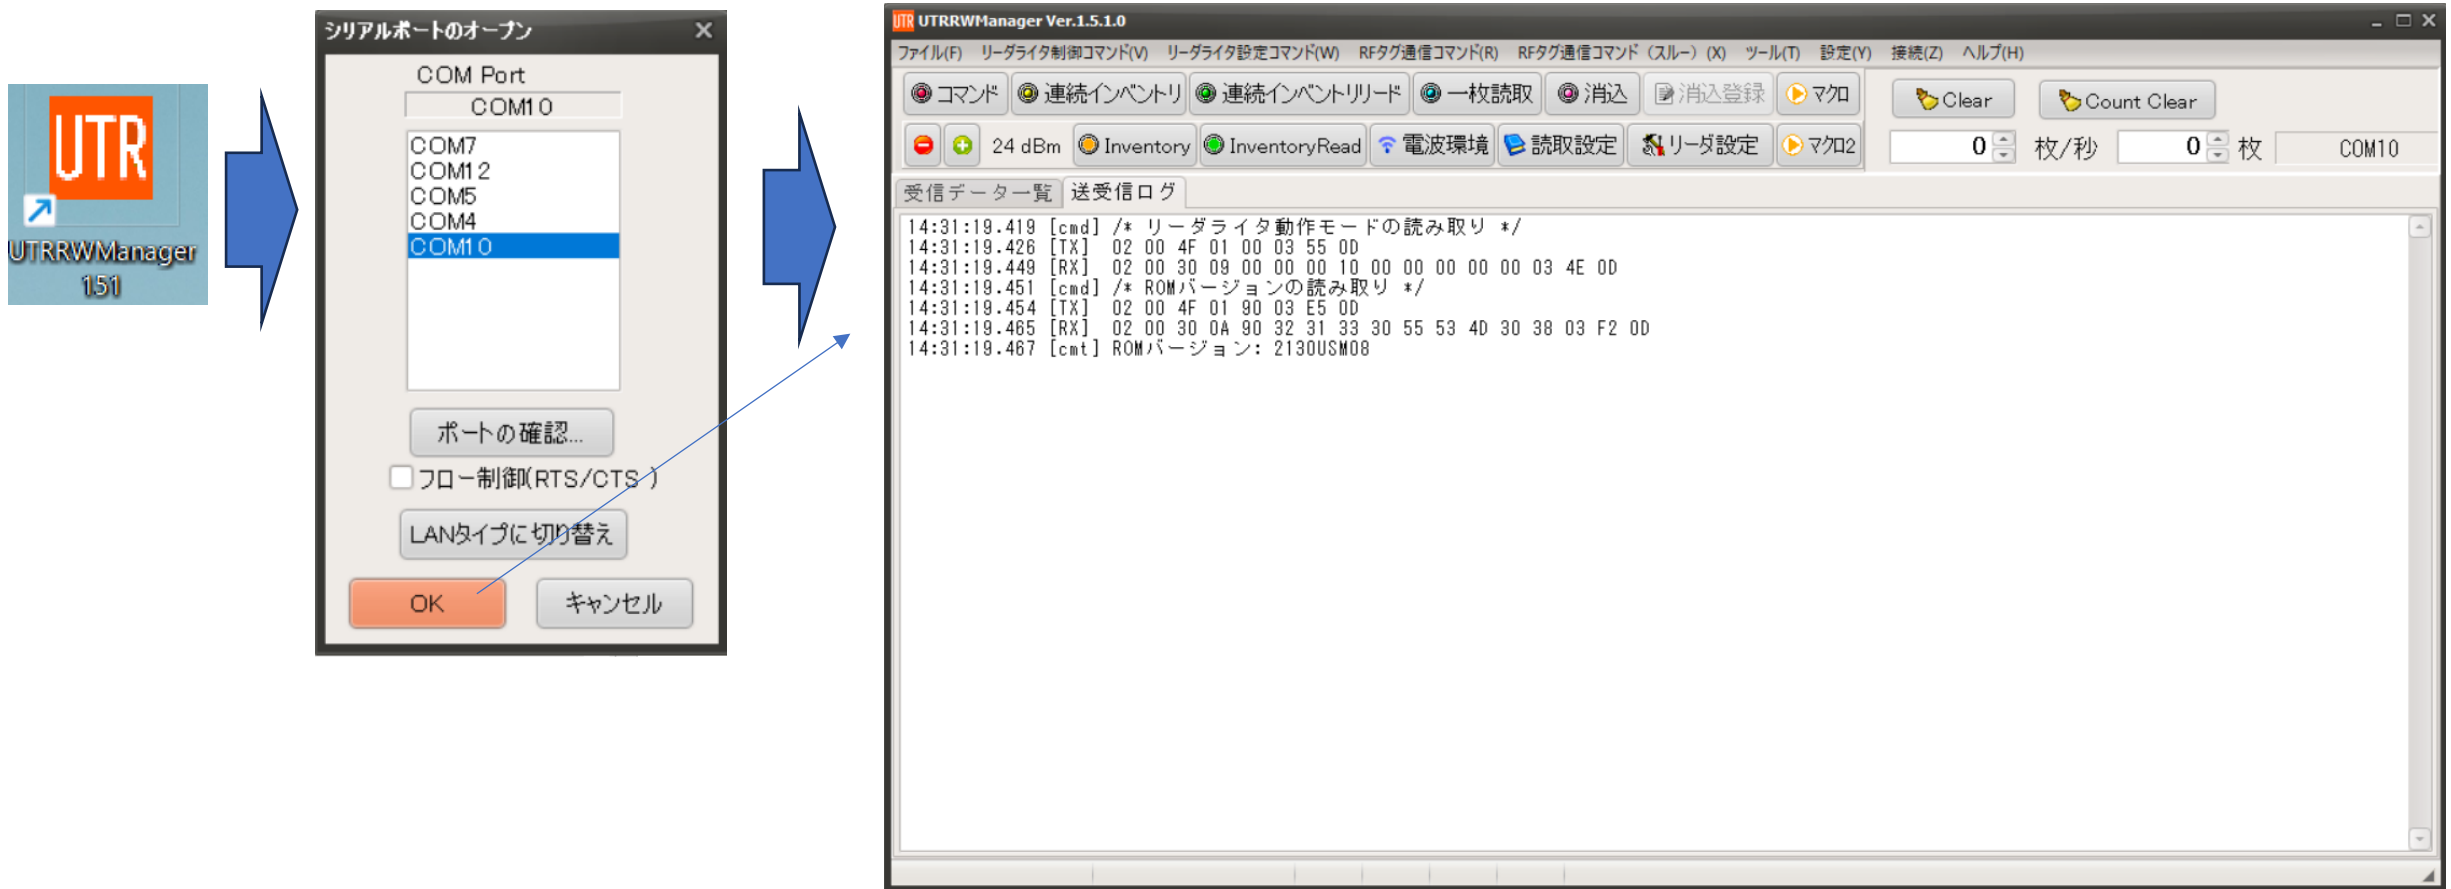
UTR
UTRRWManager 151

シリアルポートのオープン
COM Port
COM10
COM7
COM12
COM5
COM4
COM10
ポートの確認...
フロー制御(RTS/CTS)
LANタイプに切り替え
OK
キャンセル

UTRRWManager Ver.1.5.1.0
ファイル(F) リーダライタ制御コマンド(V) リーダライタ設定コマンド(W) RFタグ通信コマンド(R) RFタグ通信コマンド（スルー）(X) ツール(T) 設定(Y) 接続(Z) ヘルプ(H)
コマンド 連続インベントリ 連続インベントリリード 一枚読取 消込 消込登録 マクロ
Clear
Count Clear
24 dBm Inventory InventoryRead 電波環境 読取設定 リーダ設定 マクロ2
0 枚/秒 0 枚 COM10
受信データ一覧 送受信ログ

14:31:19.419 [cmd] /* リーダライタ動作モードの読み取り */
14:31:19.426 [TX] 02 00 4F 01 00 03 55 0D
14:31:19.449 [RX] 02 00 30 09 00 00 00 10 00 00 00 00 00 03 4E 0D
14:31:19.451 [cmd] /* ROMバージョンの読み取り */
14:31:19.454 [TX] 02 00 4F 01 90 03 E5 0D
14:31:19.465 [RX] 02 00 30 0A 90 32 31 33 30 55 53 4D 30 38 03 F2 0D
14:31:19.467 [cmt] ROMバージョン: 2130USM08